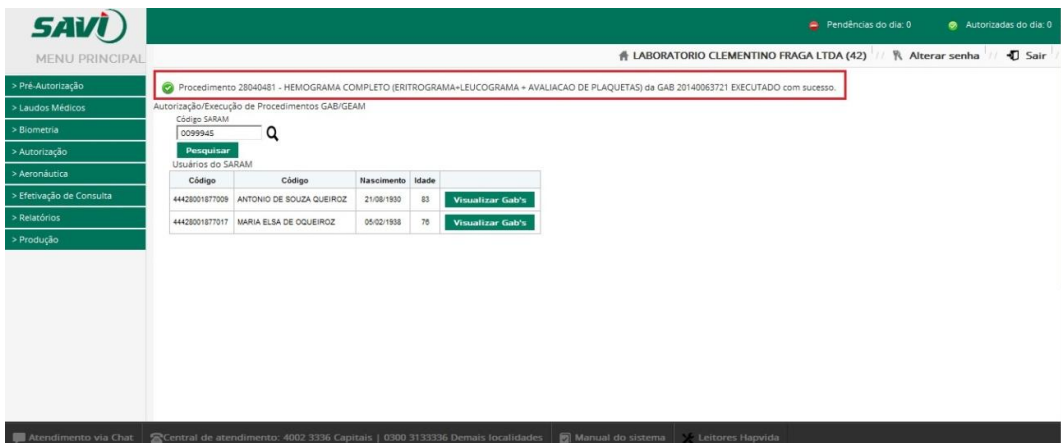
SAVi

MENU PRINCIPAL

Pendências do dia: 0
Autorizadas do dia: 0

LABORATORIO CLEMENTINO FRAGA LTDA (42) Alterar senha Sair

> Pré-Autorização
> Laudos Médicos
> Biometria
> Autorização
> Aeronáutica
> Efetivação de Consulta
> Relatórios
> Produção

Procedimento 28040481 - HEMOGRAMA COMPLETO (ERITROGRAMA+LEUCOGRAMA + AVALIACAO DE PLAQUETAS) da GAB 20140063721 EXECUTADO com sucesso.

Autorização/Execução de Procedimentos GAB/GEAM

Código SARAM
0099945

Pesquisar

Usuários do SARAM

| Código | Código | Nascimento | Idade | |
|---|---|---|---|---|
| 44428001877009 | ANTONIO DE SOUZA QUEIROZ | 21/08/1930 | 83 | Visualizar Gab's |
| 44428001877017 | MARIA ELSA DE OQUEIROZ | 05/02/1938 | 76 | Visualizar Gab's |

Atendimento via Chat Central de atendimento: 4002 3336 Capitais | 0300 3133336 Demais localidades Manual do sistema Leitores Hapvida